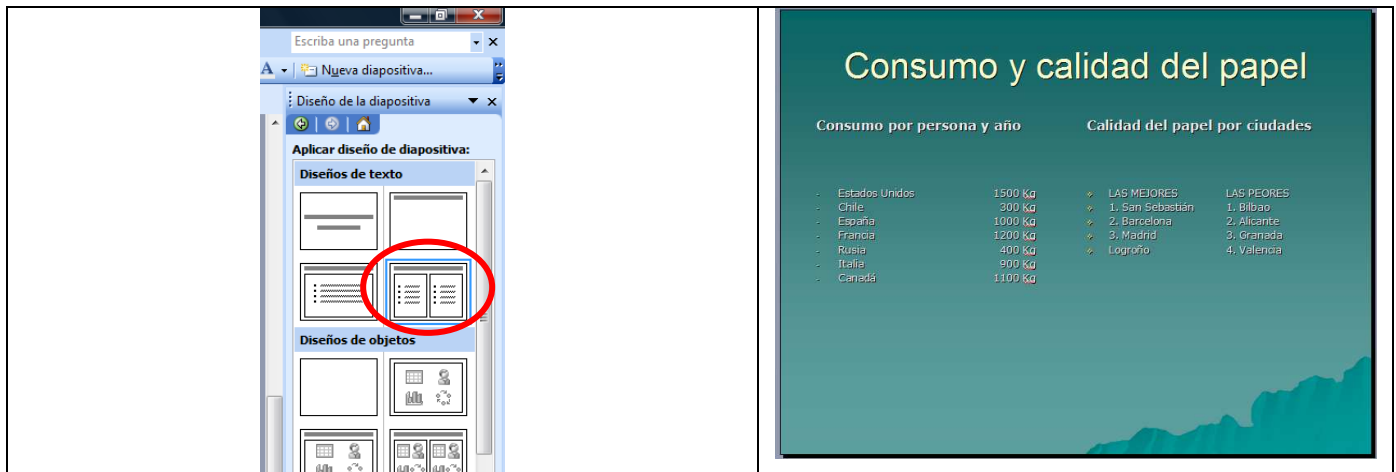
Escriba una pregunta

Nueva diapositiva...

Diseño de la diapositiva

Aplicar diseño de diapositiva:

Diseños de texto

Diseños de objetos

Consumo y calidad del papel

Consumo por persona y año

| | |
|---|---|
| Estados Unidos | 1500 Kg |
| Chile | 300 Kg |
| España | 1000 Kg |
| Francia | 1200 Kg |
| Rusia | 400 Kg |
| Italia | 900 Kg |
| Canadá | 1100 Kg |

Calidad del papel por ciudades

| | |
|---|---|
| LAS MEJORES | LAS PEORES |
| 1. San Sebastián | 1. Bilbao |
| 2. Barcelona | 2. Alicante |
| 3. Madrid | 3. Granada |
| Logroño | 4. Valencia |